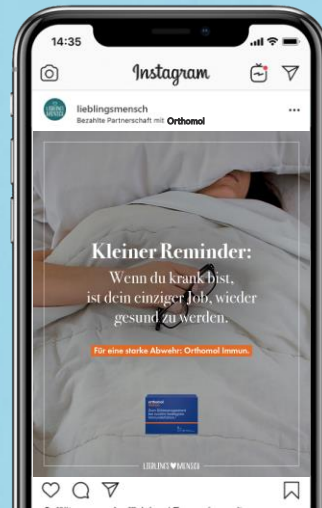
14:35

Instagram

lieblingsmensch
Bezahlte Partnerschaft mit Orthomol

Kleiner Reminder:
Wenn du krank bist, ist dein einziger Job, wieder gesund zu werden.

Für eine starke Abwehr: Orthomol Immun.

LIEBLINGS♥MENSCH